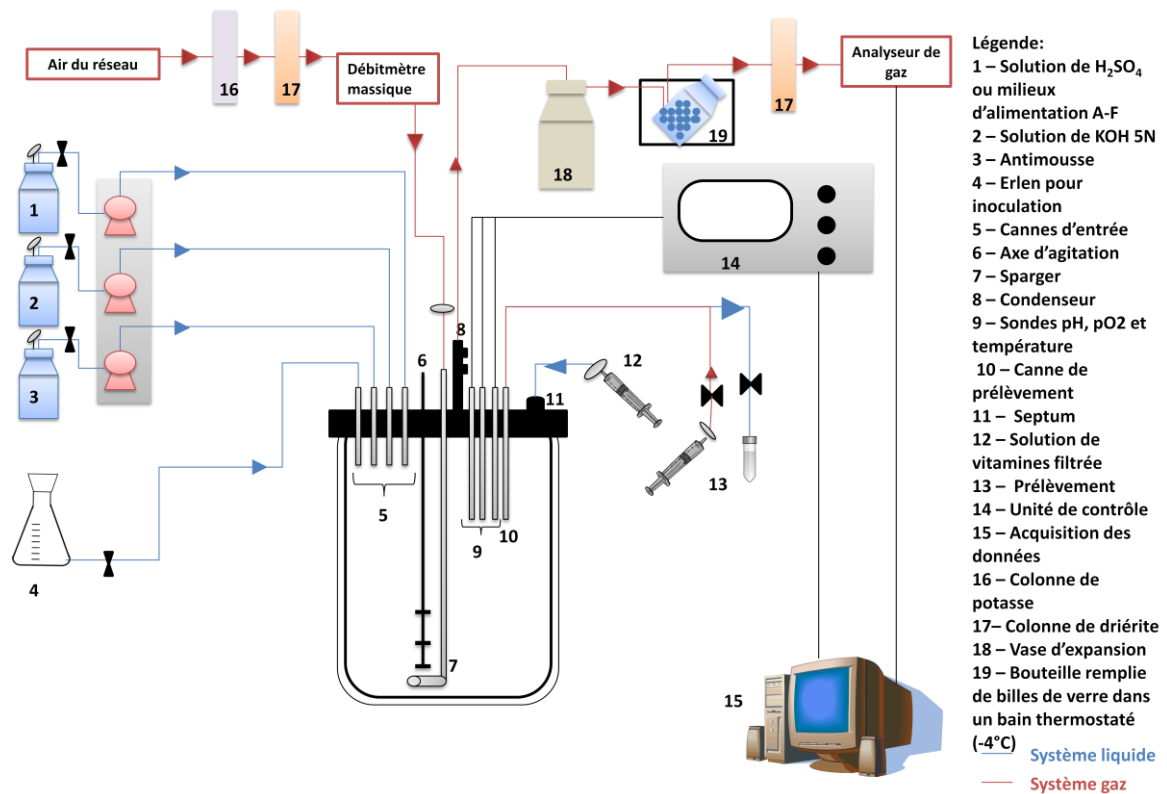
Air du réseau

16

17

Débitmètre massique

18

19

17

Analyseur de gaz

1

2

3

4

5

6

7

8

9

10

11

12

13

14

15

Légende:
1 – Solution de $H_2SO_4$ ou milieux d'alimentation A-F
2 – Solution de KOH 5N
3 – Antimousse
4 – Erlen pour inoculation
5 – Cannes d'entrée
6 – Axe d'agitation
7 – Sparger
8 – Condenseur
9 – Sondes pH, pO2 et température
10 – Canne de prélèvement
11 – Septum
12 – Solution de vitamines filtrée
13 – Prélèvement
14 – Unité de contrôle
15 – Acquisition des données
16 – Colonne de potasse
17– Colonne de driérite
18 – Vase d'expansion
19 – Bouteille remplie de billes de verre dans un bain thermostaté (-4°C)

Système liquide
Système gaz